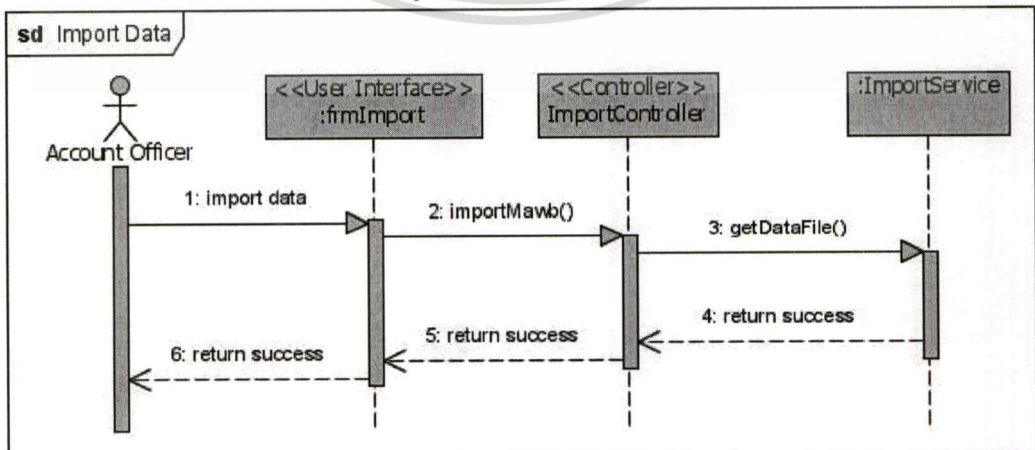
sd Import Data

Account Officer

<<User Interface>>
:frmImport

<<Controller>>
ImportController

:ImportService

1: import data

2: importMawb()

3: getDataFile()

4: return success

5: return success

6: return success